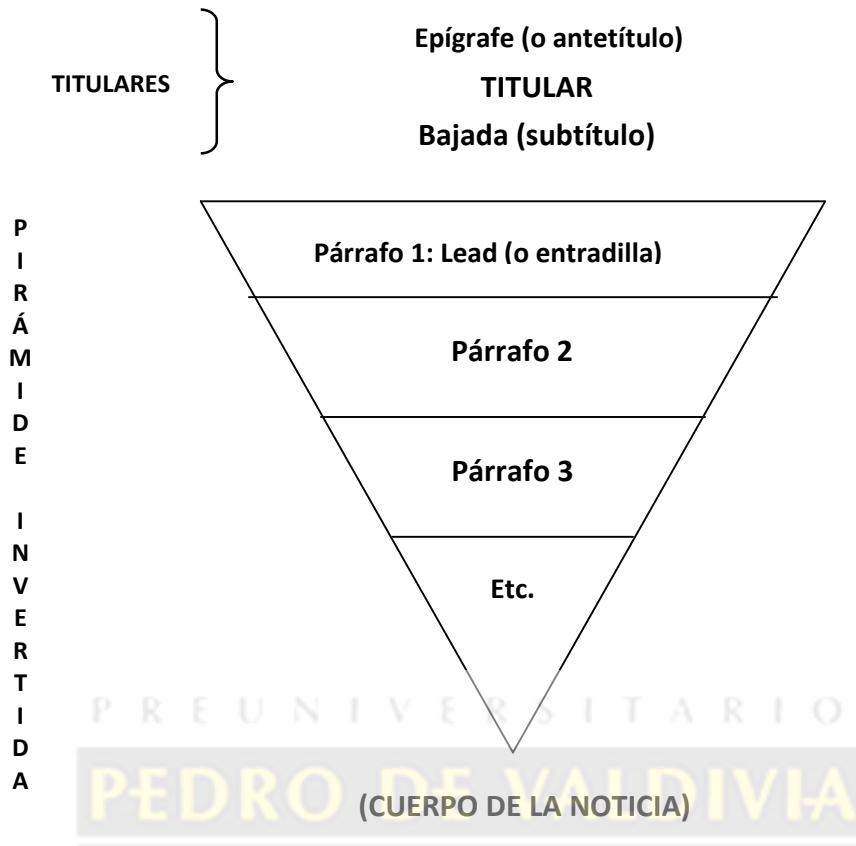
TITULARES

Epígrafe (o antetítulo)

TITULAR

Bajada (subtítulo)

P
I
R
Á
M
I
D
E

I
N
V
E
R
T
I
D
A

Párrafo 1: Lead (o entradilla)

Párrafo 2

Párrafo 3

Etc.

PREUNIVERSITARIO

PEDRO DE VALDIVIA

(CUERPO DE LA NOTICIA)